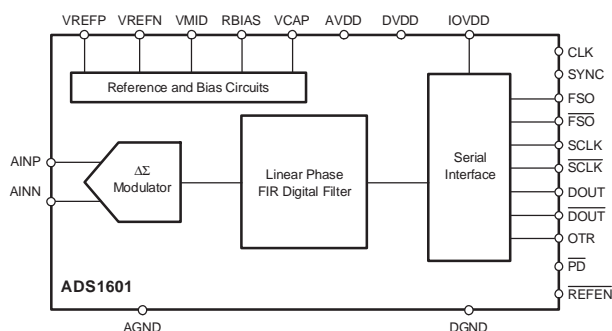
VREFP VREFN VMID RBIAS VCAP AVDD DVDD IOVDD

Reference and Bias Circuits

AINP

AINN

$\Delta\Sigma$ Modulator

Linear Phase FIR Digital Filter

Serial Interface

CLK
SYNC
FSO
$\overline{FSO}$
SCLK
$\overline{SCLK}$
DOUT
$\overline{DOUT}$
OTR
$\overline{PD}$
$\overline{REFEN}$

ADS1601

AGND DGND